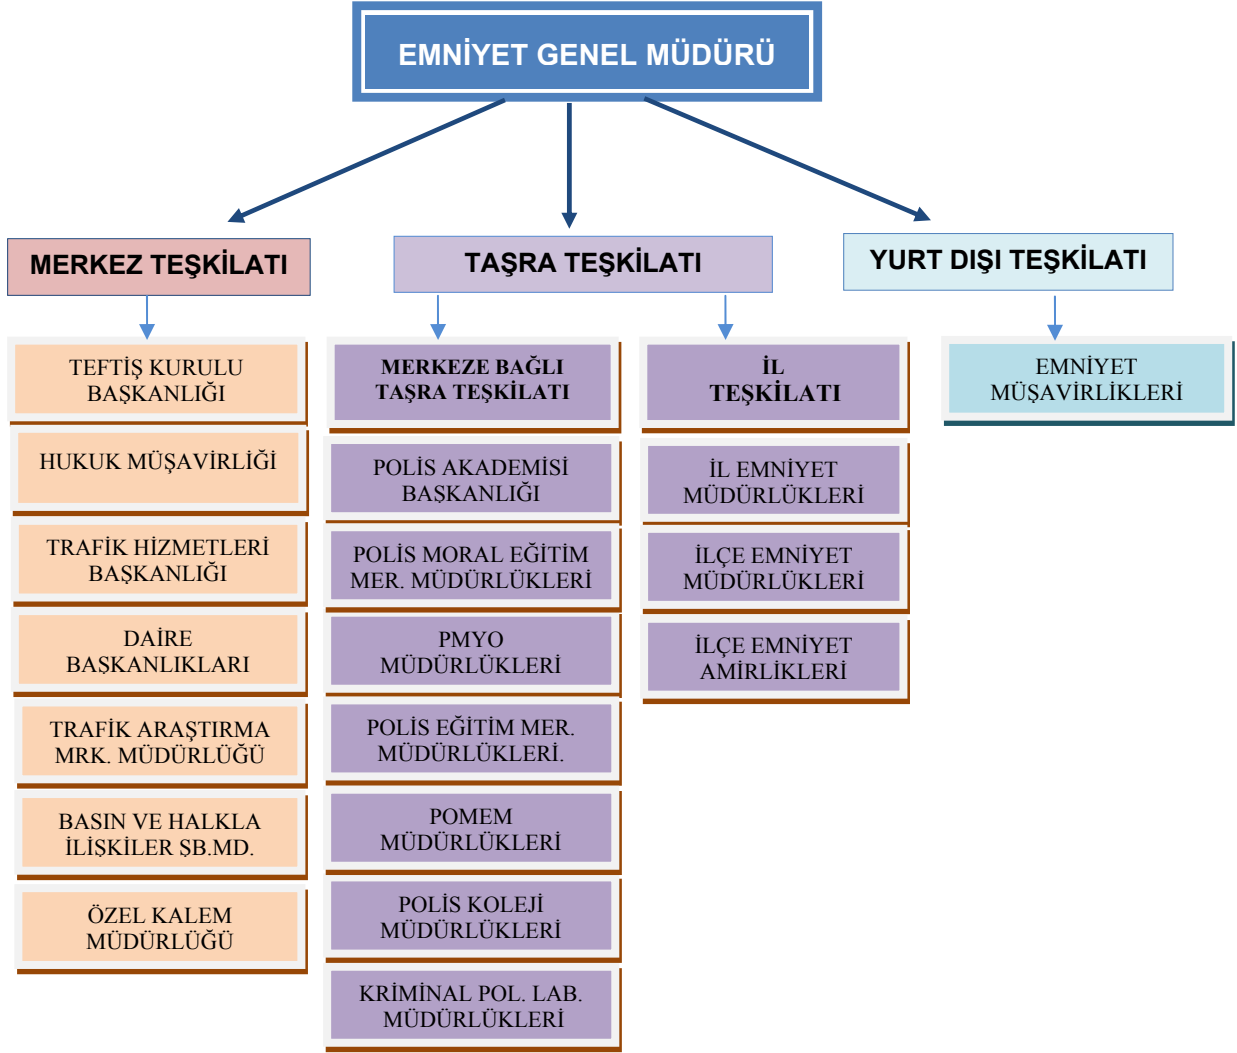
EMNİYET GENEL MÜDÜRÜ

MERKEZ TEŞKİLATI

TAŞRA TEŞKİLATI

YURT DIŞI TEŞKİLATI

TEFTİŞ KURULU BAŞKANLIĞI

HUKUK MÜŞAVİRLİĞİ

TRAFİK HİZMETLERİ BAŞKANLIĞI

DAİRE BAŞKANLIKLARI

TRAFİK ARAŞTIRMA MRK. MÜDÜRLÜĞÜ

BASIN VE HALKLA İLİŞKİLER ŞB.MD.

ÖZEL KALEM MÜDÜRLÜĞÜ

MERKEZE BAĞLI TAŞRA TEŞKİLATI

POLİS AKADEMİSİ BAŞKANLIĞI

POLİS MORAL EĞİTİM MER. MÜDÜRLÜKLERİ

PMYO MÜDÜRLÜKLERİ

POLİS EĞİTİM MER. MÜDÜRLÜKLERİ.

POMEM MÜDÜRLÜKLERİ

POLİS KOLEJİ MÜDÜRLÜKLERİ

KRİMİNAL POL. LAB. MÜDÜRLÜKLERİ

İL TEŞKİLATI

İL EMNİYET MÜDÜRLÜKLERİ

İLÇE EMNİYET MÜDÜRLÜKLERİ

İLÇE EMNİYET AMİRLİKLERİ

EMNİYET MÜŞAVİRLİKLERİ